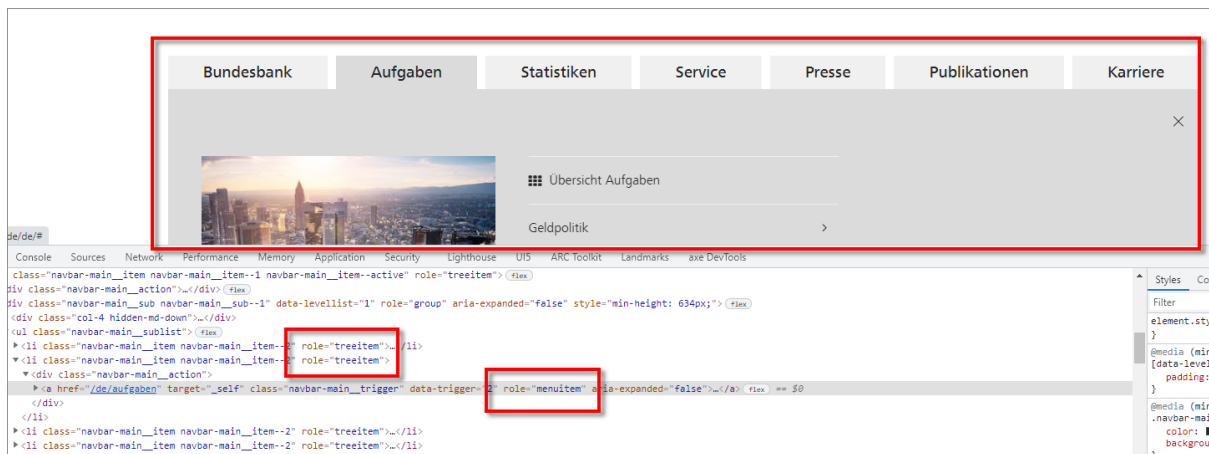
Bundesbank Aufgaben Statistiken Service Presse Publikationen Karriere

×

Übersicht Aufgaben

Geldpolitik ›

de/de/#

Console Sources Network Performance Memory Application Security Lighthouse UI5 ARC Toolkit Landmarks axe DevTools

class="navbar-main__item navbar-main__item--1 navbar-main__item--active" role="treeitem"> flex
div class="navbar-main__action">…</div> flex
div class="navbar-main__sub navbar-main__sub--1" data-levellist="1" role="group" aria-expanded="false" style="min-height: 634px;"> flex
<div class="col-4 hidden-md-down">…</div>
<ul class="navbar-main__sublist"> flex
▸<li class="navbar-main__item navbar-main__item--2" role="treeitem">…</li>
▾<li class="navbar-main__item navbar-main__item--2" role="treeitem">
▾<div class="navbar-main__action">
▸<a href="/de/aufgaben" target="_self" class="navbar-main__trigger" data-trigger="2" role="menuitem" aria-expanded="false">…</a> flex == $0
</div>
</li>
▸<li class="navbar-main__item navbar-main__item--2" role="treeitem">…</li>
▸<li class="navbar-main__item navbar-main__item--2" role="treeitem">…</li>

Styles Co
Filter
element.sty
}
@media (mi
[data-level
padding:
}
@media (mi
.navbar-mai
color:
backgrou